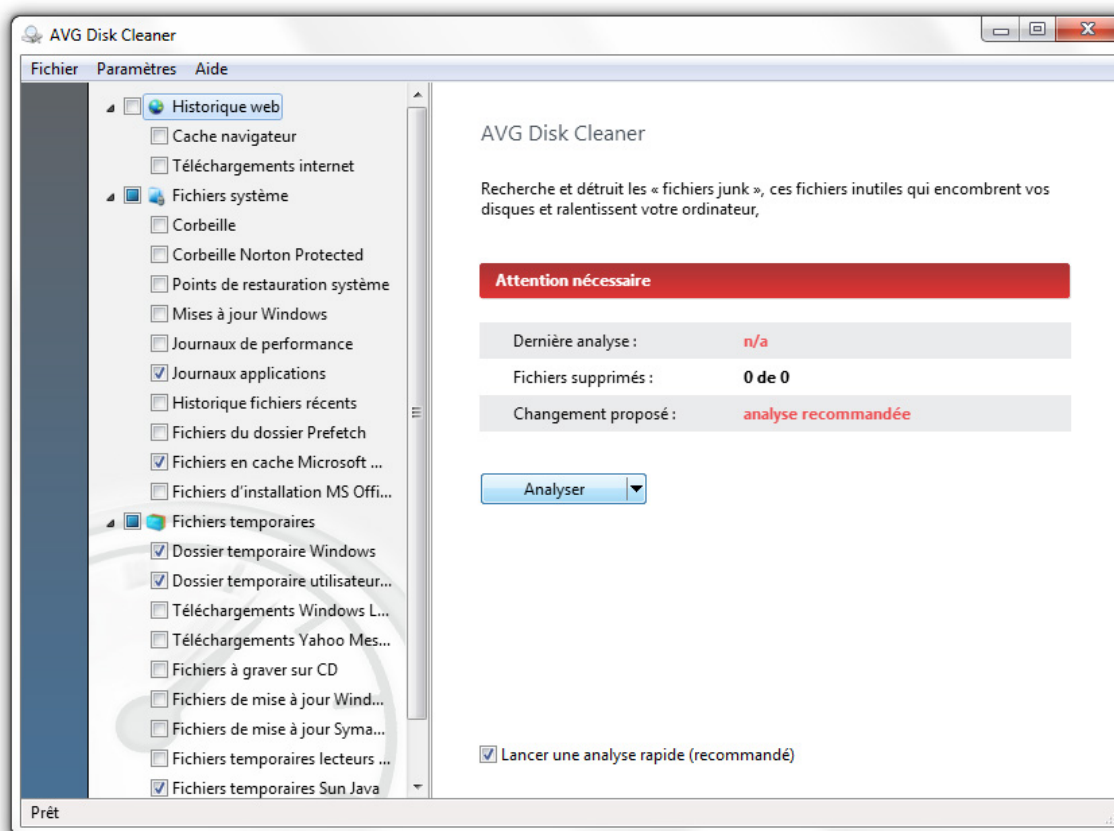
AVG Disk Cleaner

Fichier Paramètres Aide

Historique web
Cache navigateur
Téléchargements internet
Fichiers système
Corbeille
Corbeille Norton Protected
Points de restauration système
Mises à jour Windows
Journaux de performance
Journaux applications
Historique fichiers récents
Fichiers du dossier Prefetch
Fichiers en cache Microsoft ...
Fichiers d'installation MS Offi...
Fichiers temporaires
Dossier temporaire Windows
Dossier temporaire utilisateur...
Téléchargements Windows L...
Téléchargements Yahoo Mes...
Fichiers à graver sur CD
Fichiers de mise à jour Wind...
Fichiers de mise à jour Syma...
Fichiers temporaires lecteurs ...
Fichiers temporaires Sun Java

AVG Disk Cleaner

Recherche et détruit les « fichiers junk », ces fichiers inutiles qui encombrent vos disques et ralentissent votre ordinateur,

Attention nécessaire

| Dernière analyse : | n/a |
|---|---|
| Fichiers supprimés : | 0 de 0 |
| Changement proposé : | analyse recommandée |

Analyser

Lancer une analyse rapide (recommandé)

Prêt